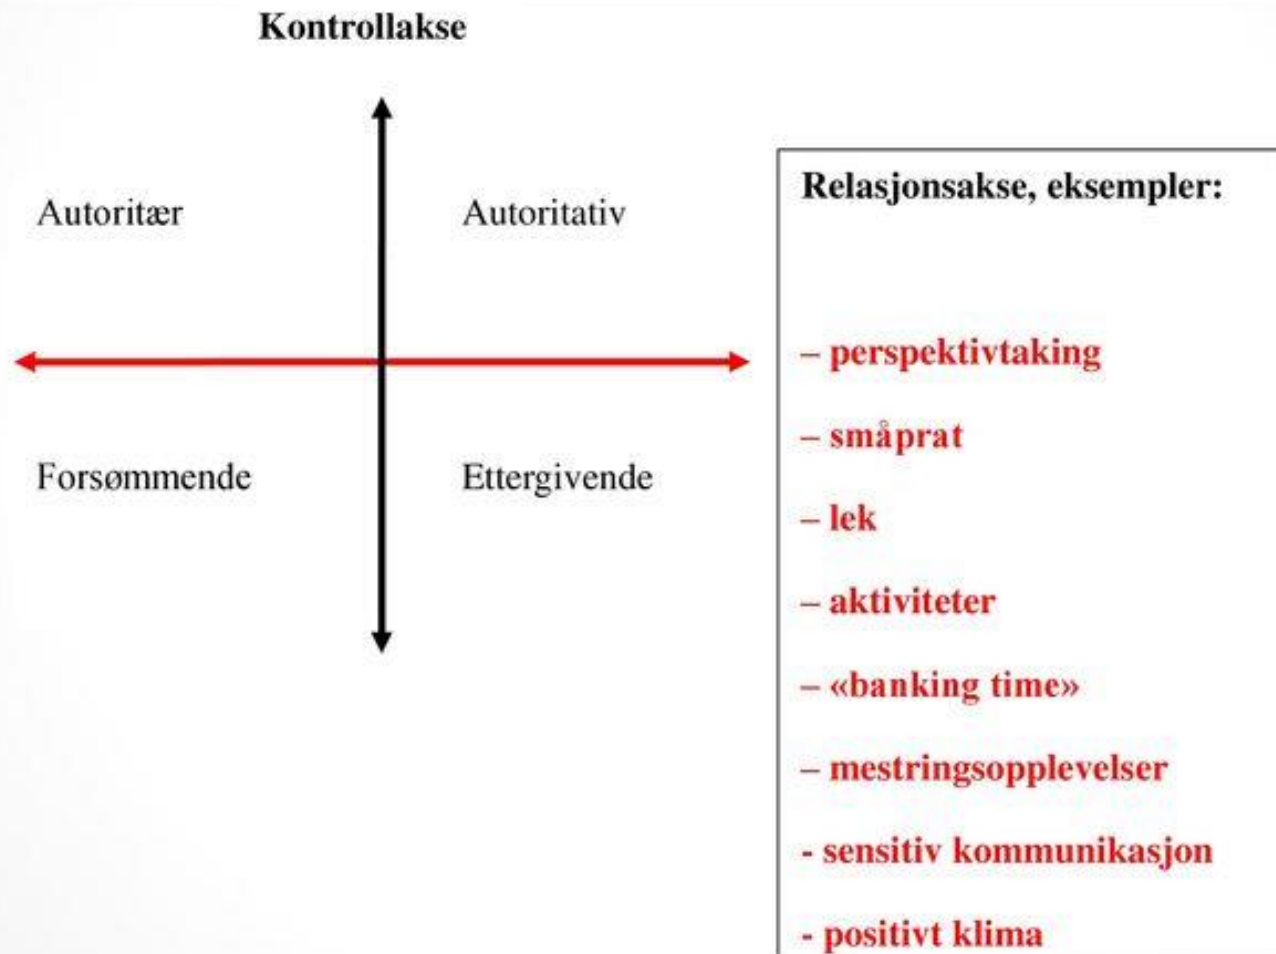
Kontrollakse

Autoritær

Autoritativ

Forsømmende

Ettergivende

Relasjonsakse, eksempler:

– perspektivtaking

– småprat

– lek

– aktiviteter

– «banking time»

– mestringsopplevelser

- sensitiv kommunikasjon

- positivt klima